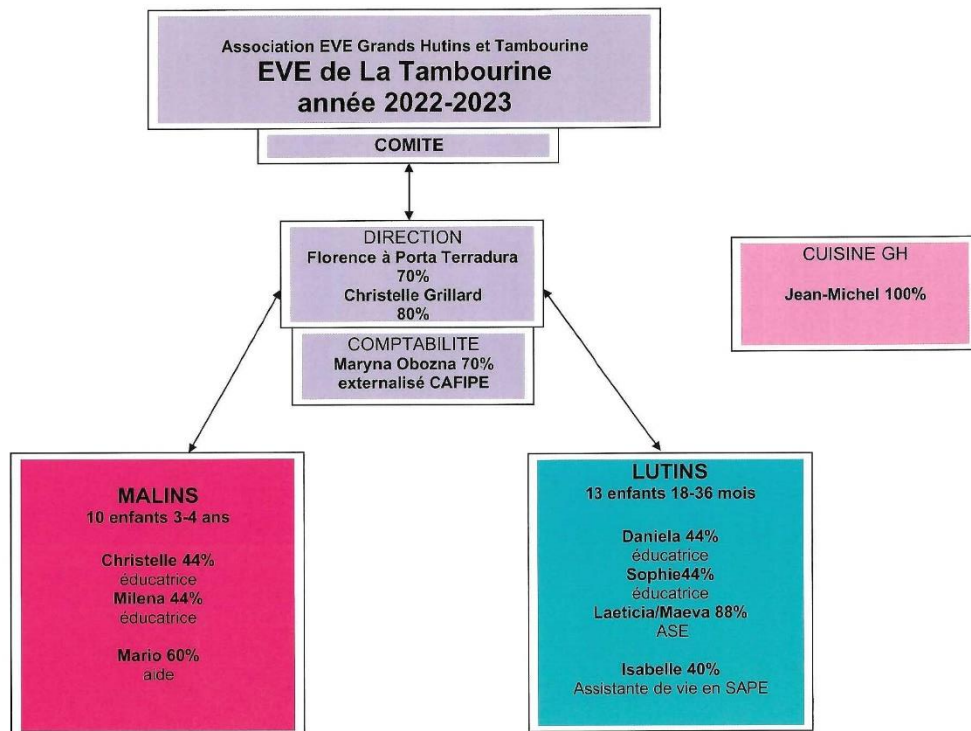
Association EVE Grands Hutins et Tambourine
EVE de La Tambourine
année 2022-2023

COMITE

DIRECTION
Florence à Porta Terradura
70%
Christelle Grillard
80%

COMPTABILITE
Maryna Obozna 70%
externalisé CAFIPE

CUISINE GH

Jean-Michel 100%

MALINS
10 enfants 3-4 ans

Christelle 44%
éducatrice
Milena 44%
éducatrice

Mario 60%
aide

LUTINS
13 enfants 18-36 mois

Daniela 44%
éducatrice
Sophie44%
éducatrice
Laeticia/Maeva 88%
ASE

Isabelle 40%
Assistante de vie en SAPE